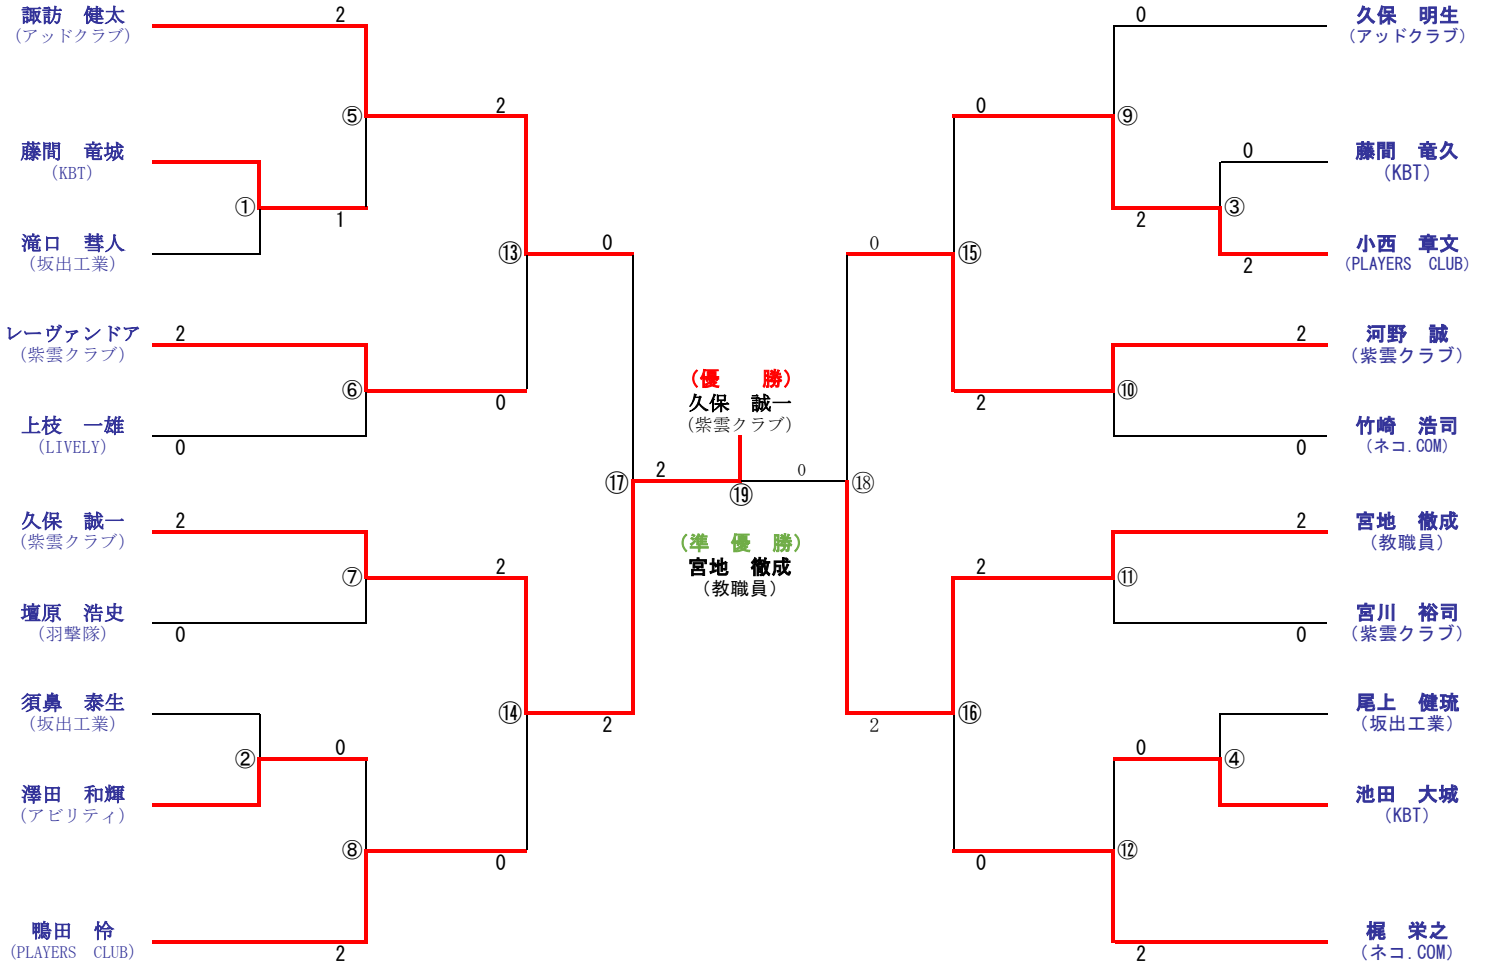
諏訪　健太
（アッドクラブ）

藤間　竜城
（KBT）

滝口　彗人
（坂出工業）

レーヴァンドア
（紫雲クラブ）

上枝　一雄
（LIVELY）

久保　誠一
（紫雲クラブ）

壇原　浩史
（羽撃隊）

須鼻　泰生
（坂出工業）

澤田　和輝
（アビリティ）

鴨田　怜
（PLAYERS　CLUB）

2
⑤
①
1
2
⑬
2
⑥
0
0
2
⑦
0
2
⑭
②
0
⑧
0
2
0
⑰
2
2

（優　　勝）
久保　誠一
（紫雲クラブ）

⑲
0

（準　優　勝）
宮地　徹成
（教職員）

0
⑱
2

0
⑨
0
③
2
2
0
⑮
2
⑩
2
0
2
⑪
2
0
⑯
0
④
0
⑫
2

久保　明生
（アッドクラブ）

藤間　竜久
（KBT）

小西　章文
（PLAYERS　CLUB）

河野　誠
（紫雲クラブ）

竹崎　浩司
（ネコ．COM）

宮地　徹成
（教職員）

宮川　裕司
（紫雲クラブ）

尾上　健琉
（坂出工業）

池田　大城
（KBT）

梶　栄之
（ネコ．COM）